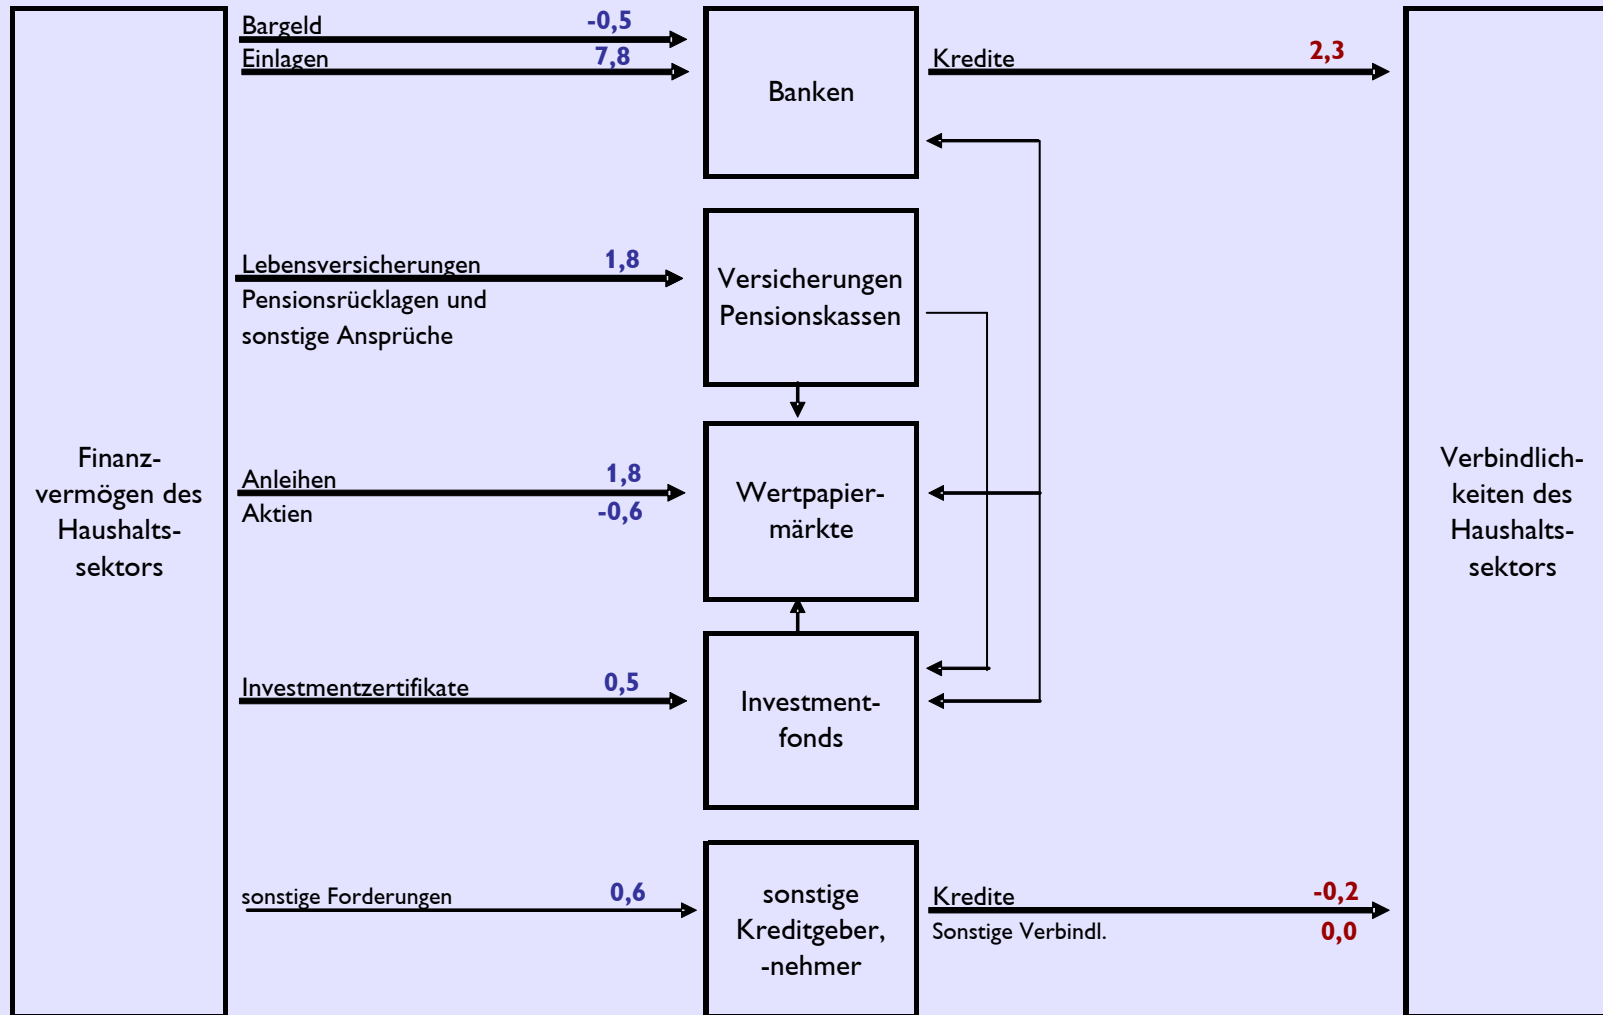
Finanzvermögen des Haushaltssektors

Bargeld -0,5
Einlagen 7,8

Banken

Kredite 2,3

Lebensversicherungen 1,8
Pensionsrücklagen und sonstige Ansprüche

Versicherungen Pensionskassen

Anleihen 1,8
Aktien -0,6

Wertpapiermärkte

Investmentzertifikate 0,5

Investmentfonds

sonstige Forderungen 0,6

sonstige Kreditgeber, -nehmer

Kredite -0,2
Sonstige Verbindl. 0,0

Verbindlichkeiten des Haushaltssektors